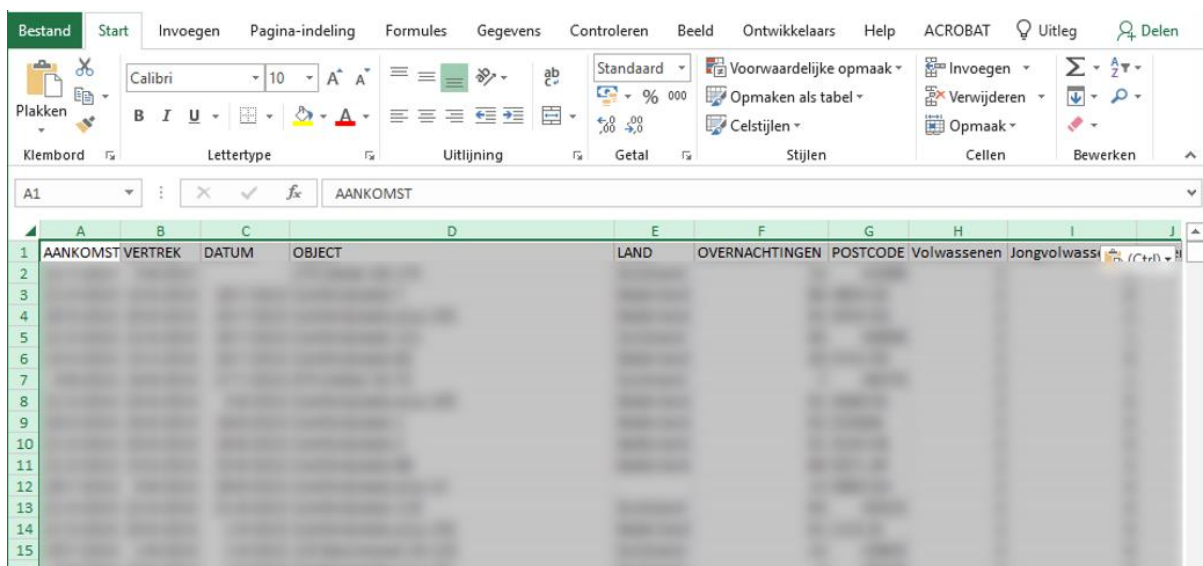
Bestand Start Invoegen Pagina-indeling Formules Gegevens Controleren Beeld Ontwikkelaars Help ACROBAT Uitleg Delen

Plakken
Klembord

Calibri 10
B I U
Lettertype

Uitlijning

Standaard
% 000
Getal

Voorwaardelijke opmaak
Opmaken als tabel
Celstijlen
Stijlen

Invoegen
Verwijderen
Opmaak
Cellen

Bewerken

A1 AANKOMST

| | A | B | C | D | E | F | G | H | I | J |
|---|---|---|---|---|---|---|---|---|---|---|
| 1 | AANKOMST | VERTREK | DATUM | OBJECT | LAND | OVERNACHTINGEN | POSTCODE | Volwassenen | Jongvolwass | |
| 2 | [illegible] | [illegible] | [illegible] | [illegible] | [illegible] | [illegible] | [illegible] | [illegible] | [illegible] | |
| 3 | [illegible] | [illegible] | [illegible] | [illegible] | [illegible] | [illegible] | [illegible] | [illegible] | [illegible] | |
| 4 | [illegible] | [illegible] | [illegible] | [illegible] | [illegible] | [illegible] | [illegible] | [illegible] | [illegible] | |
| 5 | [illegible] | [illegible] | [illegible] | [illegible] | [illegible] | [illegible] | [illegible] | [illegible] | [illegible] | |
| 6 | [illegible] | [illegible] | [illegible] | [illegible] | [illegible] | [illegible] | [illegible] | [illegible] | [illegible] | |
| 7 | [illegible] | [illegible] | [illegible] | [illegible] | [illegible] | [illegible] | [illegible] | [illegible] | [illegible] | |
| 8 | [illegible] | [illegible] | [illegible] | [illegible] | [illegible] | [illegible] | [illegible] | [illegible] | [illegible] | |
| 9 | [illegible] | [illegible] | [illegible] | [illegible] | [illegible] | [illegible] | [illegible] | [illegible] | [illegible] | |
| 10 | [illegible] | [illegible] | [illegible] | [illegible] | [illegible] | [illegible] | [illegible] | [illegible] | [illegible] | |
| 11 | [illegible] | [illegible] | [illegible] | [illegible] | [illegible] | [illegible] | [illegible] | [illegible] | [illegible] | |
| 12 | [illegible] | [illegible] | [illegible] | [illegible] | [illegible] | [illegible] | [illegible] | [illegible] | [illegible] | |
| 13 | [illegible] | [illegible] | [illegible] | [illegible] | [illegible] | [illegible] | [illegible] | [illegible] | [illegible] | |
| 14 | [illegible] | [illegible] | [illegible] | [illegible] | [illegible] | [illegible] | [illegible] | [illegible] | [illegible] | |
| 15 | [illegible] | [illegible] | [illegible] | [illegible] | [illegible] | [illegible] | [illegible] | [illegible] | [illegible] | |

(Ctrl)